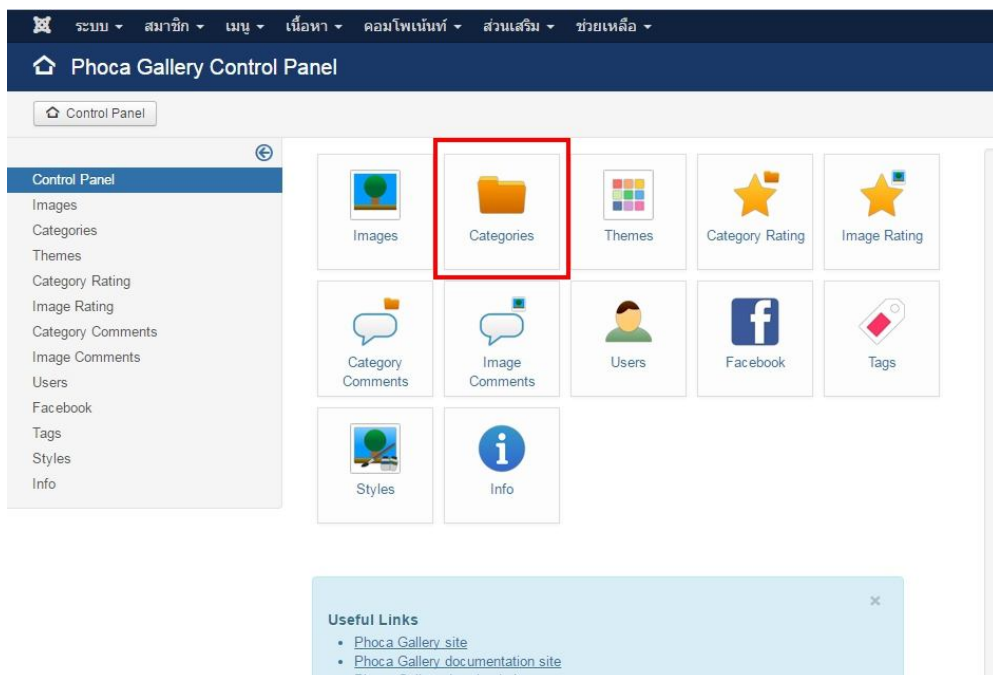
ระบบ ▾ สมาชิก ▾ เมนู ▾ เนื้อหา ▾ คอมโพเน้นท์ ▾ ส่วนเสริม ▾ ช่วยเหลือ ▾

Phoca Gallery Control Panel

Control Panel

Control Panel
Images
Categories
Themes
Category Rating
Image Rating
Category Comments
Image Comments
Users
Facebook
Tags
Styles
Info

Images
Categories
Themes
Category Rating
Image Rating
Category Comments
Image Comments
Users
Facebook
Tags
Styles
Info

Useful Links
- Phoca Gallery site
- Phoca Gallery documentation site
- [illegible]

×